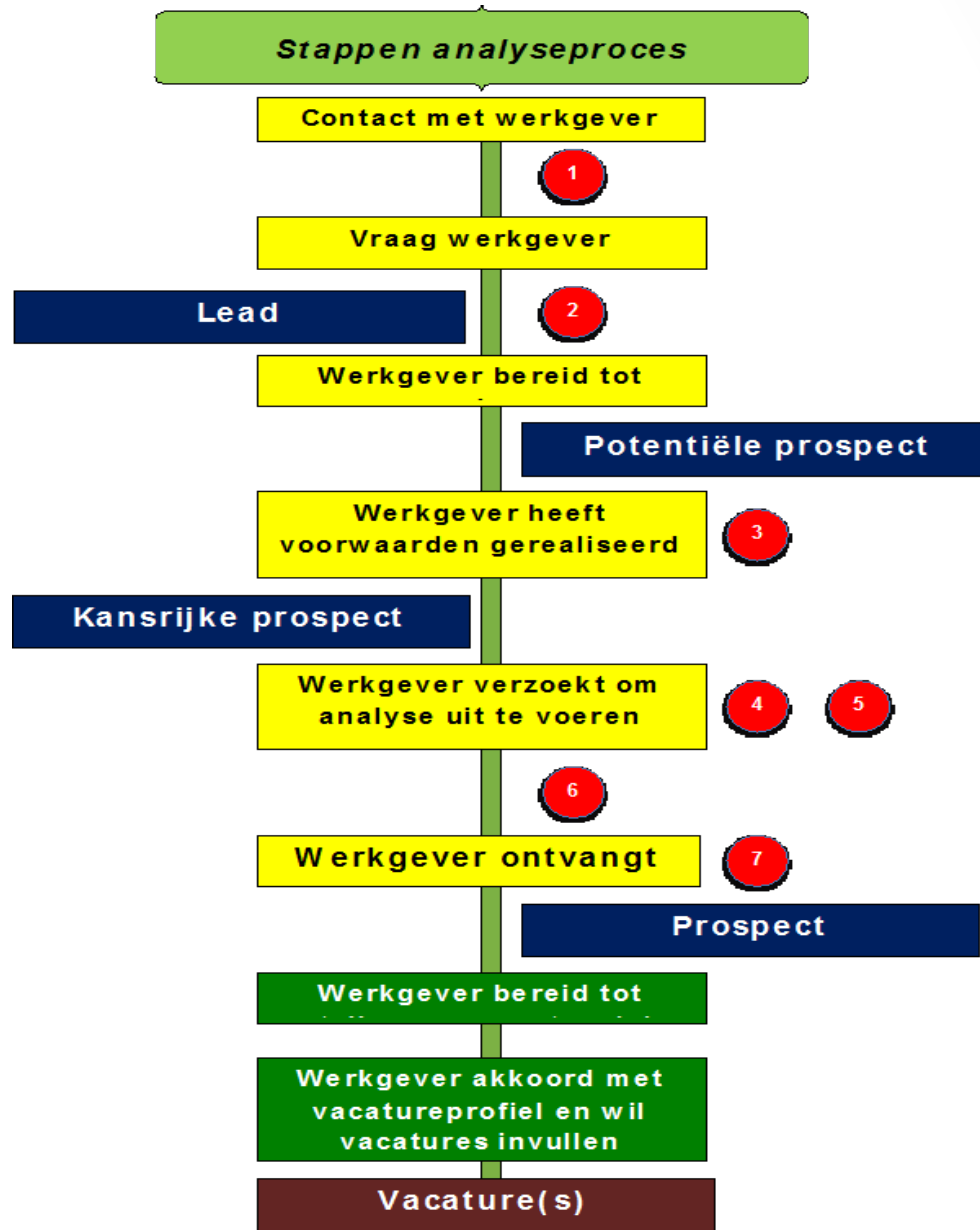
Stappen analyseproces

Contact met werkgever

1

Vraag werkgever

Lead

2

Werkgever bereid tot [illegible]

Potentiële prospect

Werkgever heeft voorwaarden gerealiseerd

3

Kansrijke prospect

Werkgever verzoekt om analyse uit te voeren

4

5

6

Werkgever ontvangt

7

Prospect

Werkgever bereid tot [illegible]

Werkgever akkoord met vacatureprofiel en wil vacatures invullen

Vacature(s)